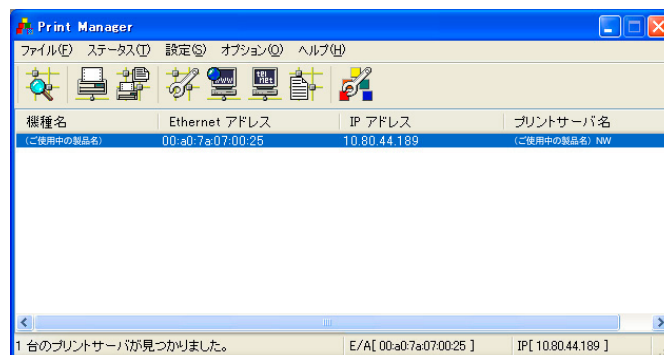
Print Manager

ファイル(F) ステータス(T) 設定(S) オプション(O) ヘルプ(H)

| 機種名 | Ethernet アドレス | IP アドレス | プリントサーバ名 |
|---|---|---|---|
| (ご使用中の製品名) | 00:a0:7a:07:00:25 | 10.80.44.189 | (ご使用中の製品名) NW |

1 台のプリントサーバが見つかりました。 E/A[ 00:a0:7a:07:00:25 ] IP[ 10.80.44.189 ]